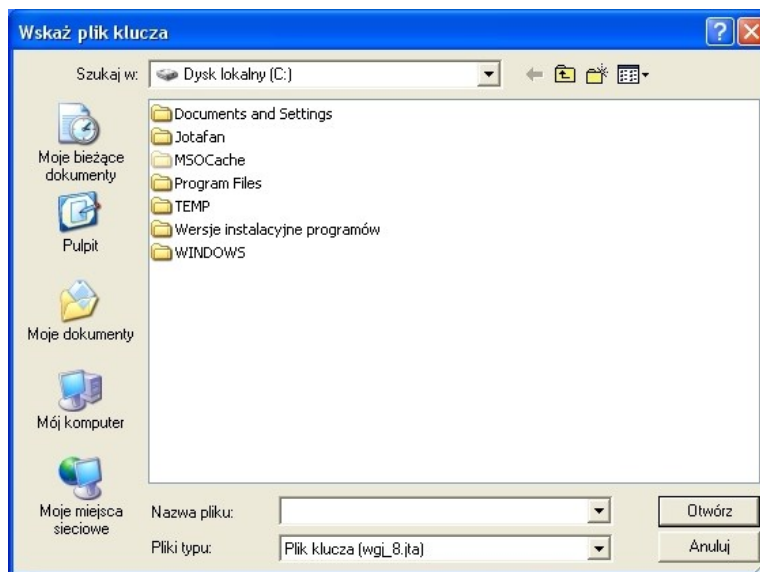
Wskaż plik klucza

Szukaj w: Dysk lokalny (C:)

Documents and Settings
Jotafan
MSOCache
Program Files
TEMP
Wersje instalacyjne programów
WINDOWS

Moje bieżące dokumenty

Pulpit

Moje dokumenty

Mój komputer

Moje miejsca sieciowe

Nazwa pliku:

Pliki typu: Plik klucza (wgj_8.jta)

Otwórz

Anuluj